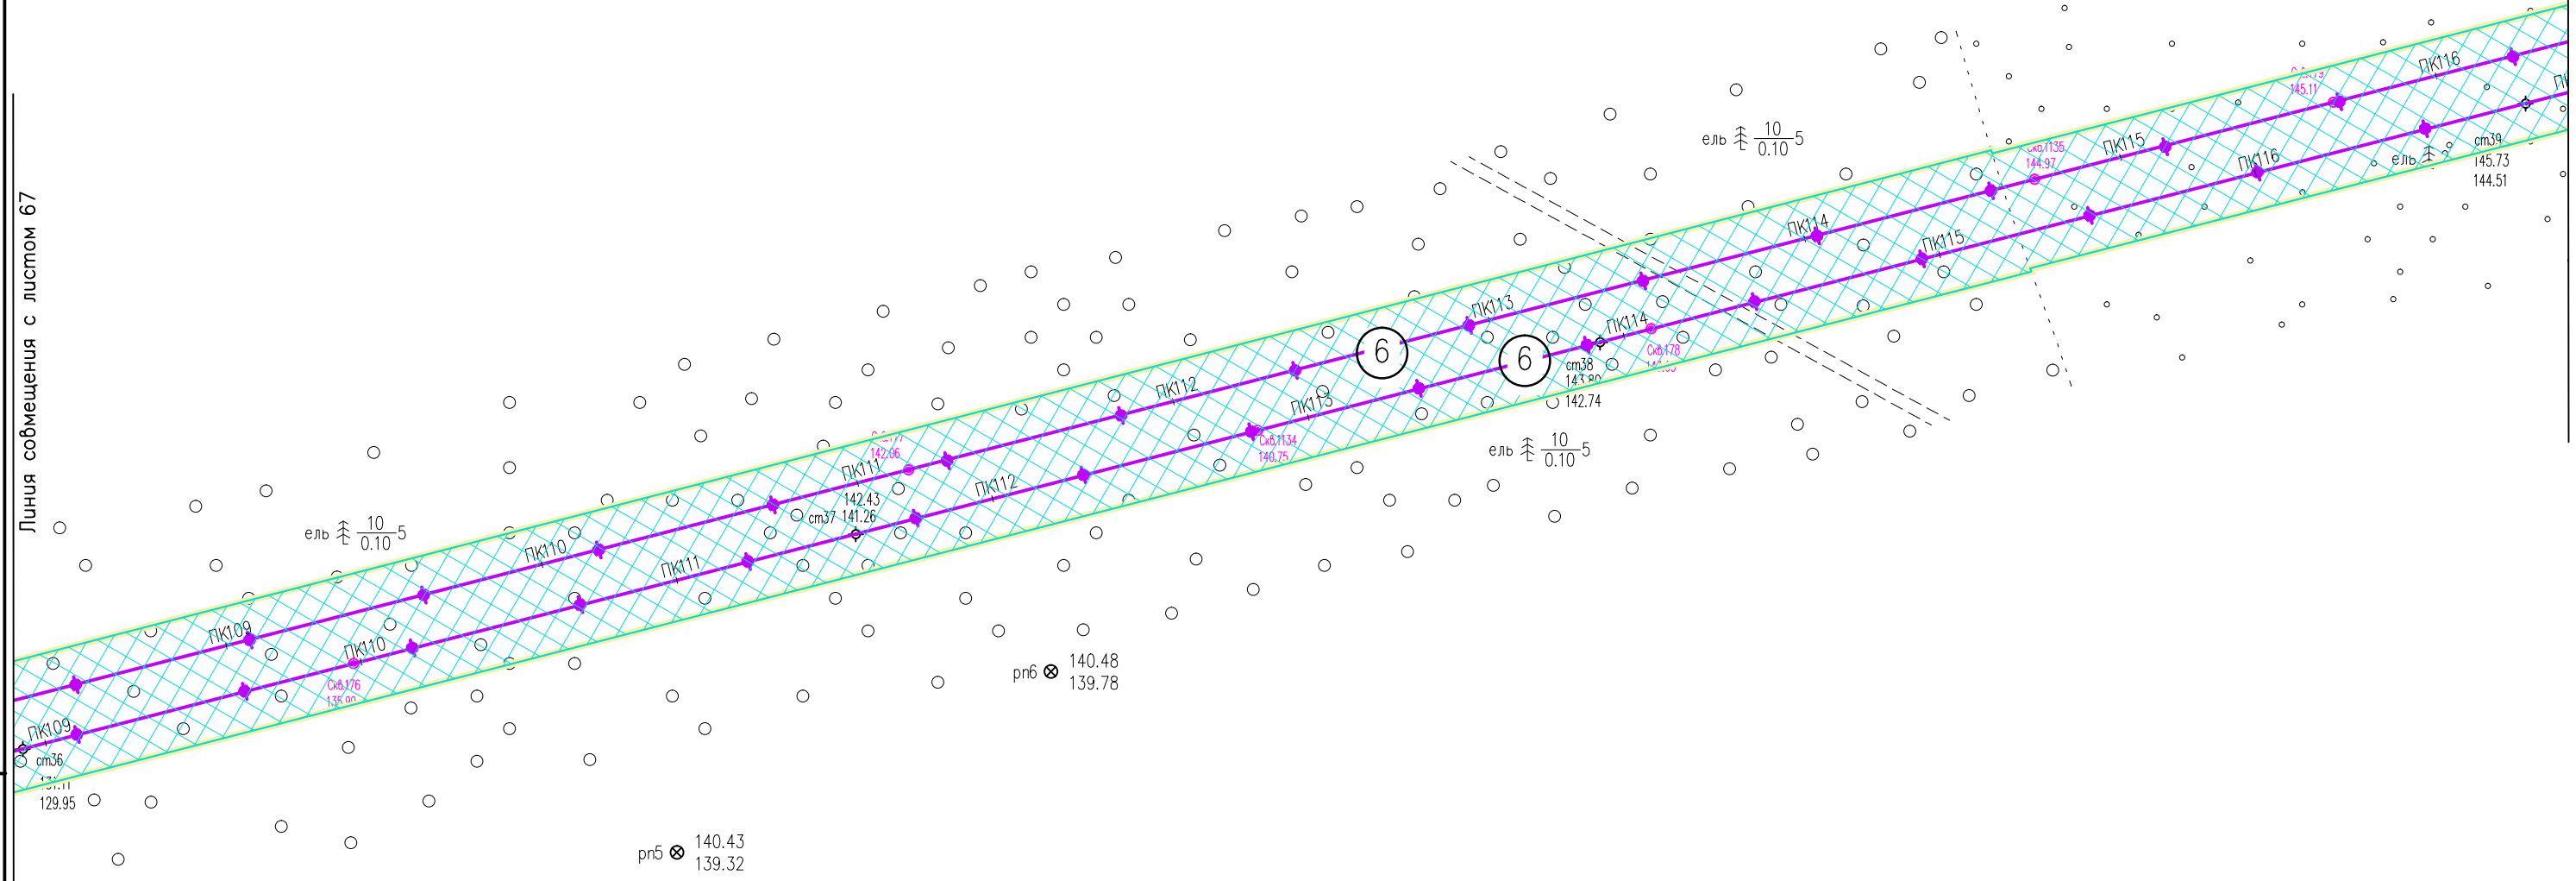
Линия совмещения с листом 67

ель $\frac{10}{0.10}$5

ель $\frac{10}{0.10}$5

ель $\frac{10}{0.10}$5

ель

ПК109
ПК109
ПК110
ПК110
ПК111
ПК111
ПК112
ПК112
ПК113
ПК113
ПК114
ПК114
ПК115
ПК115
ПК116
ПК116

6
6

ст36
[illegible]
129.95

Скв.176
135.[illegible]

ст37
142.43
141.26

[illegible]
142.06

Скв.1134
140.75

ст38
143.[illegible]
142.74

Скв.178
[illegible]

Скв.1135
144.97

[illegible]
145.11

ст39
145.73
144.51

рп6 140.48
139.78

рп5 140.43
139.32